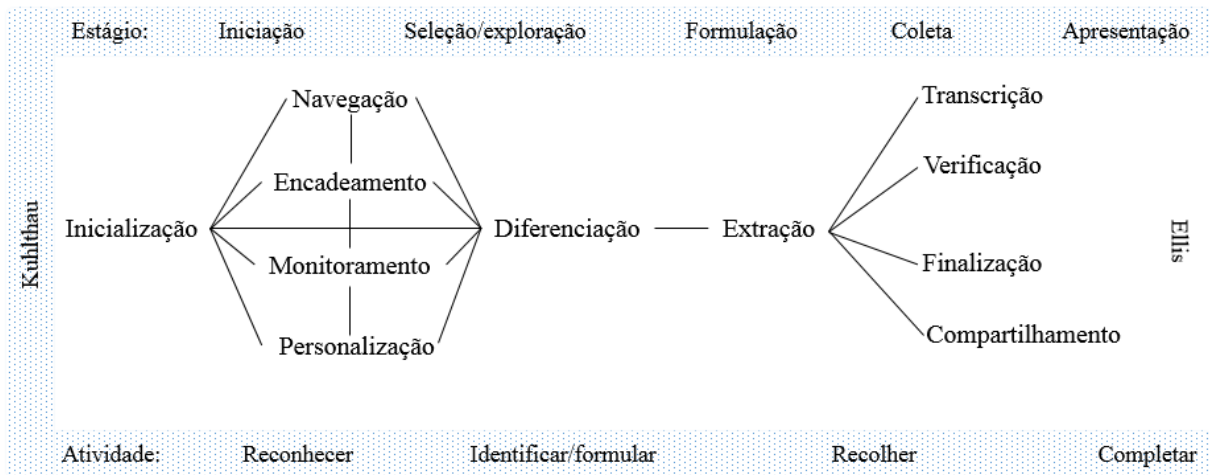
Estágio: Iniciação Seleção/exploração Formulação Coleta Apresentação

Kuhlthau

Navegação

Encadeamento

Inicialização

Monitoramento

Personalização

Diferenciação

Extração

Transcrição

Verificação

Finalização

Compartilhamento

Ellis

Atividade: Reconhecer Identificar/formular Recolher Completar